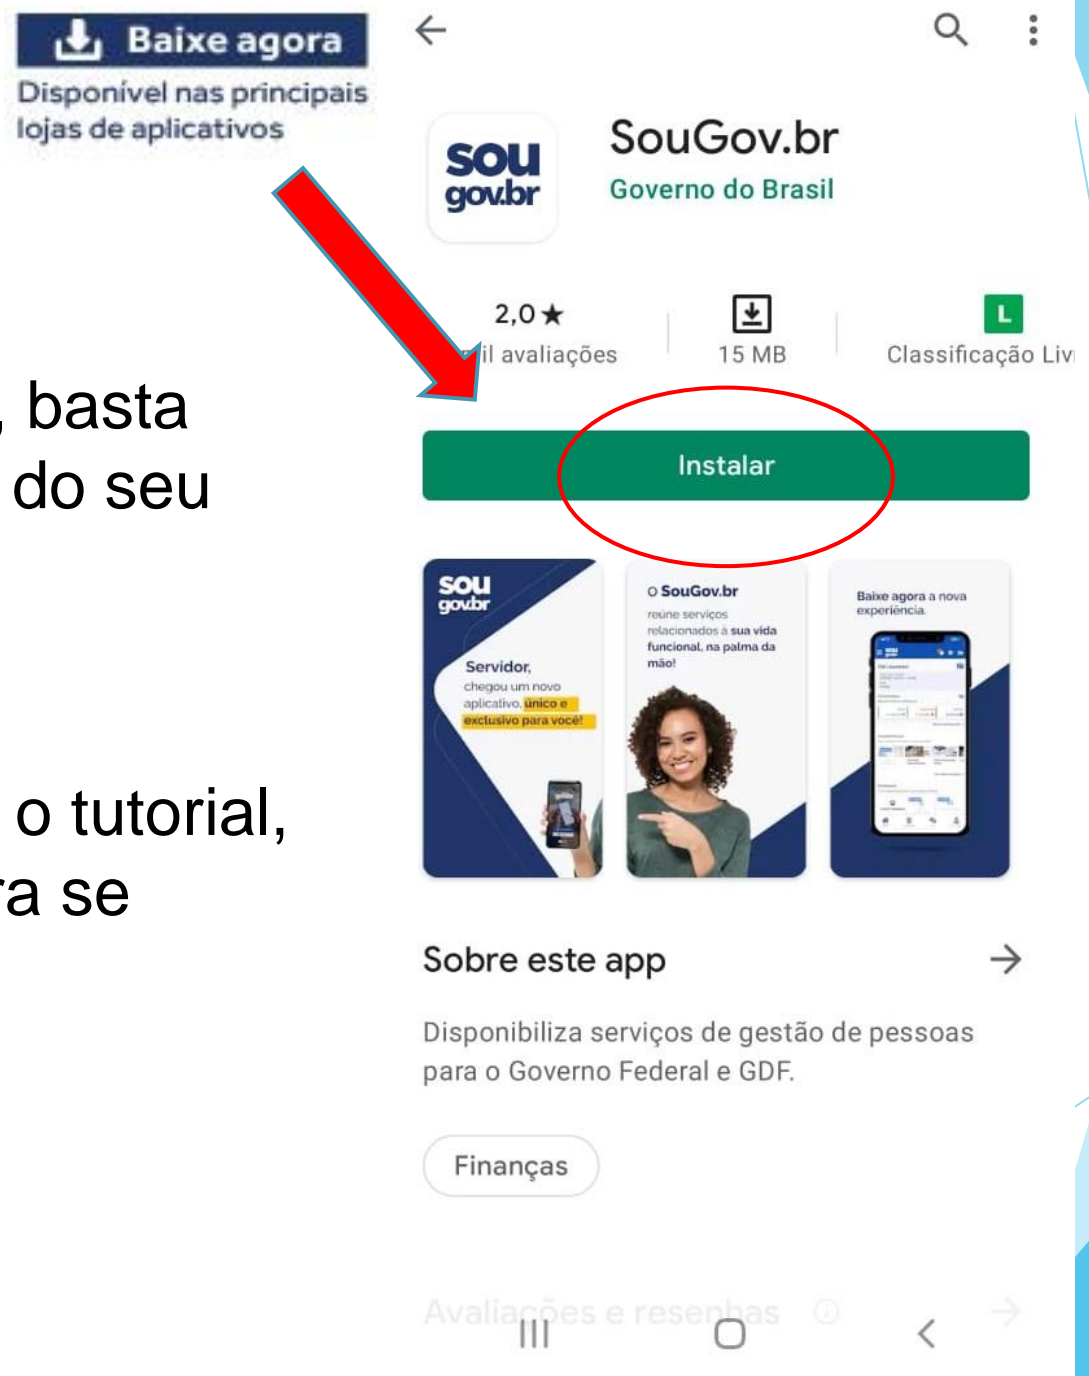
Baixe agora
Disponível nas principais lojas de aplicativos

, basta
do seu

o tutorial,
a se

SouGov.br
Governo do Brasil

sou gov.br

2,0★
il avaliações

15 MB

L
Classificação Liv

Instalar

sou gov.br
Servidor, chegou um novo aplicativo, único e exclusivo para você!

o SouGov.br reúne serviços relacionados à sua vida funcional, na palma da mão!

Baixe agora a nova experiência

Sobre este app

Disponibiliza serviços de gestão de pessoas para o Governo Federal e GDF.

Finanças

Avaliações e resenhas